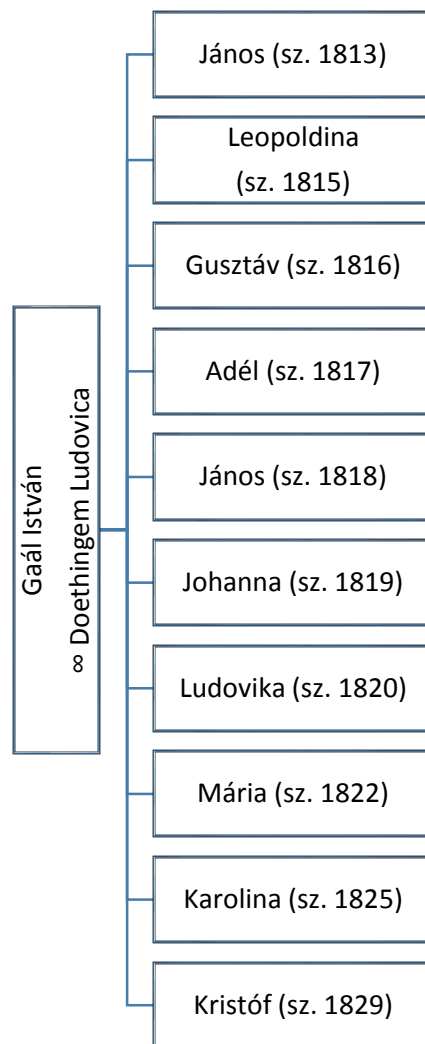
Gaál István
∞ Doethingem Ludovica

János (sz. 1813)

Leopoldina (sz. 1815)

Gusztáv (sz. 1816)

Adél (sz. 1817)

János (sz. 1818)

Johanna (sz. 1819)

Ludovika (sz. 1820)

Mária (sz. 1822)

Karolina (sz. 1825)

Kristóf (sz. 1829)